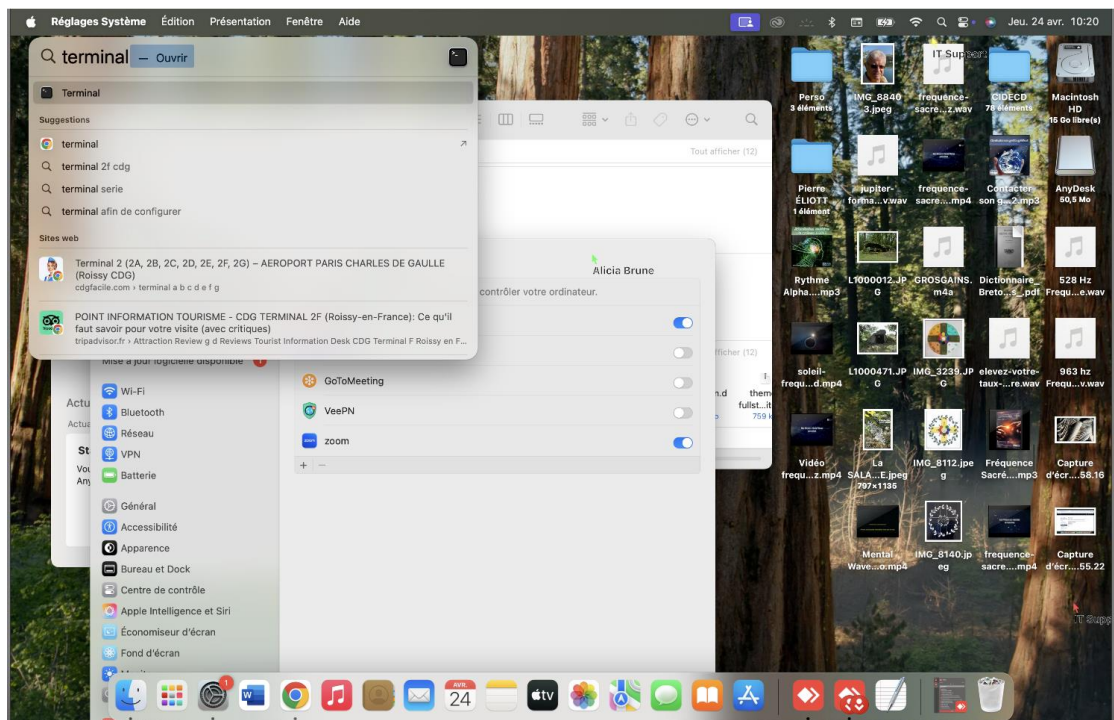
Réglages Système Édition Présentation Fenêtre Aide
Jeu. 24 avr. 10:20

terminal — Ouvrir

Terminal

Suggestions
terminal
terminal 2f cdg
terminal serie
terminal afin de configurer

Sites web
Terminal 2 (2A, 2B, 2C, 2D, 2E, 2F, 2G) – AEROPORT PARIS CHARLES DE GAULLE (Roissy CDG)
cdgfacile.com › terminal a b c d e f g

POINT INFORMATION TOURISME - CDG TERMINAL 2F (Roissy-en-France): Ce qu'il faut savoir pour votre visite (avec critiques)
tripadvisor.fr › Attraction Review g d Reviews Tourist Information Desk CDG Terminal F Roissy en F...

Tout afficher (12)
Alicia Brune
contrôler votre ordinateur.
fficher (12)
n.d
them fullst...it
759 k

Mise à jour logicielle disponible
Wi-Fi
Bluetooth
Réseau
VPN
Batterie
Général
Accessibilité
Apparence
Bureau et Dock
Centre de contrôle
Apple Intelligence et Siri
Économiseur d'écran
Fond d'écran

Actu
Actua
St
Vou
Any

GoToMeeting
VeePN
zoom
+ −

IT Support
Perso
3 éléments
IMG_8840 3.jpeg
frequence-sacre....z.wav
CIDECD
78 éléments
Macintosh HD
15 Go libre(s)
Pierre ÉLIOTT
1 élément
jupiter-forma...v.wav
frequence-sacre....mp4
Contacter son g...2.mp3
AnyDesk
50,5 Mo
Rythme Alpha....mp3
L1000012.JPG
GROSGAINS.m4a
Dictionnaire_Breto...s_.pdf
528 Hz Frequ...e.wav
soleil-frequ...d.mp4
L1000471.JPG
IMG_3239.JPG
elevez-votre-taux-...re.wav
963 hz Frequ...v.wav
Vidéo frequ...z.mp4
La SALA...E.jpeg
797×1135
IMG_8112.jpeg
Fréquence Sacré....mp3
Capture d'écr....58.16
Mental Wave...o.mp4
IMG_8140.jpeg
frequence-sacre....mp4
Capture d'écr....55.22
IT Supp

AVR.
24
tv